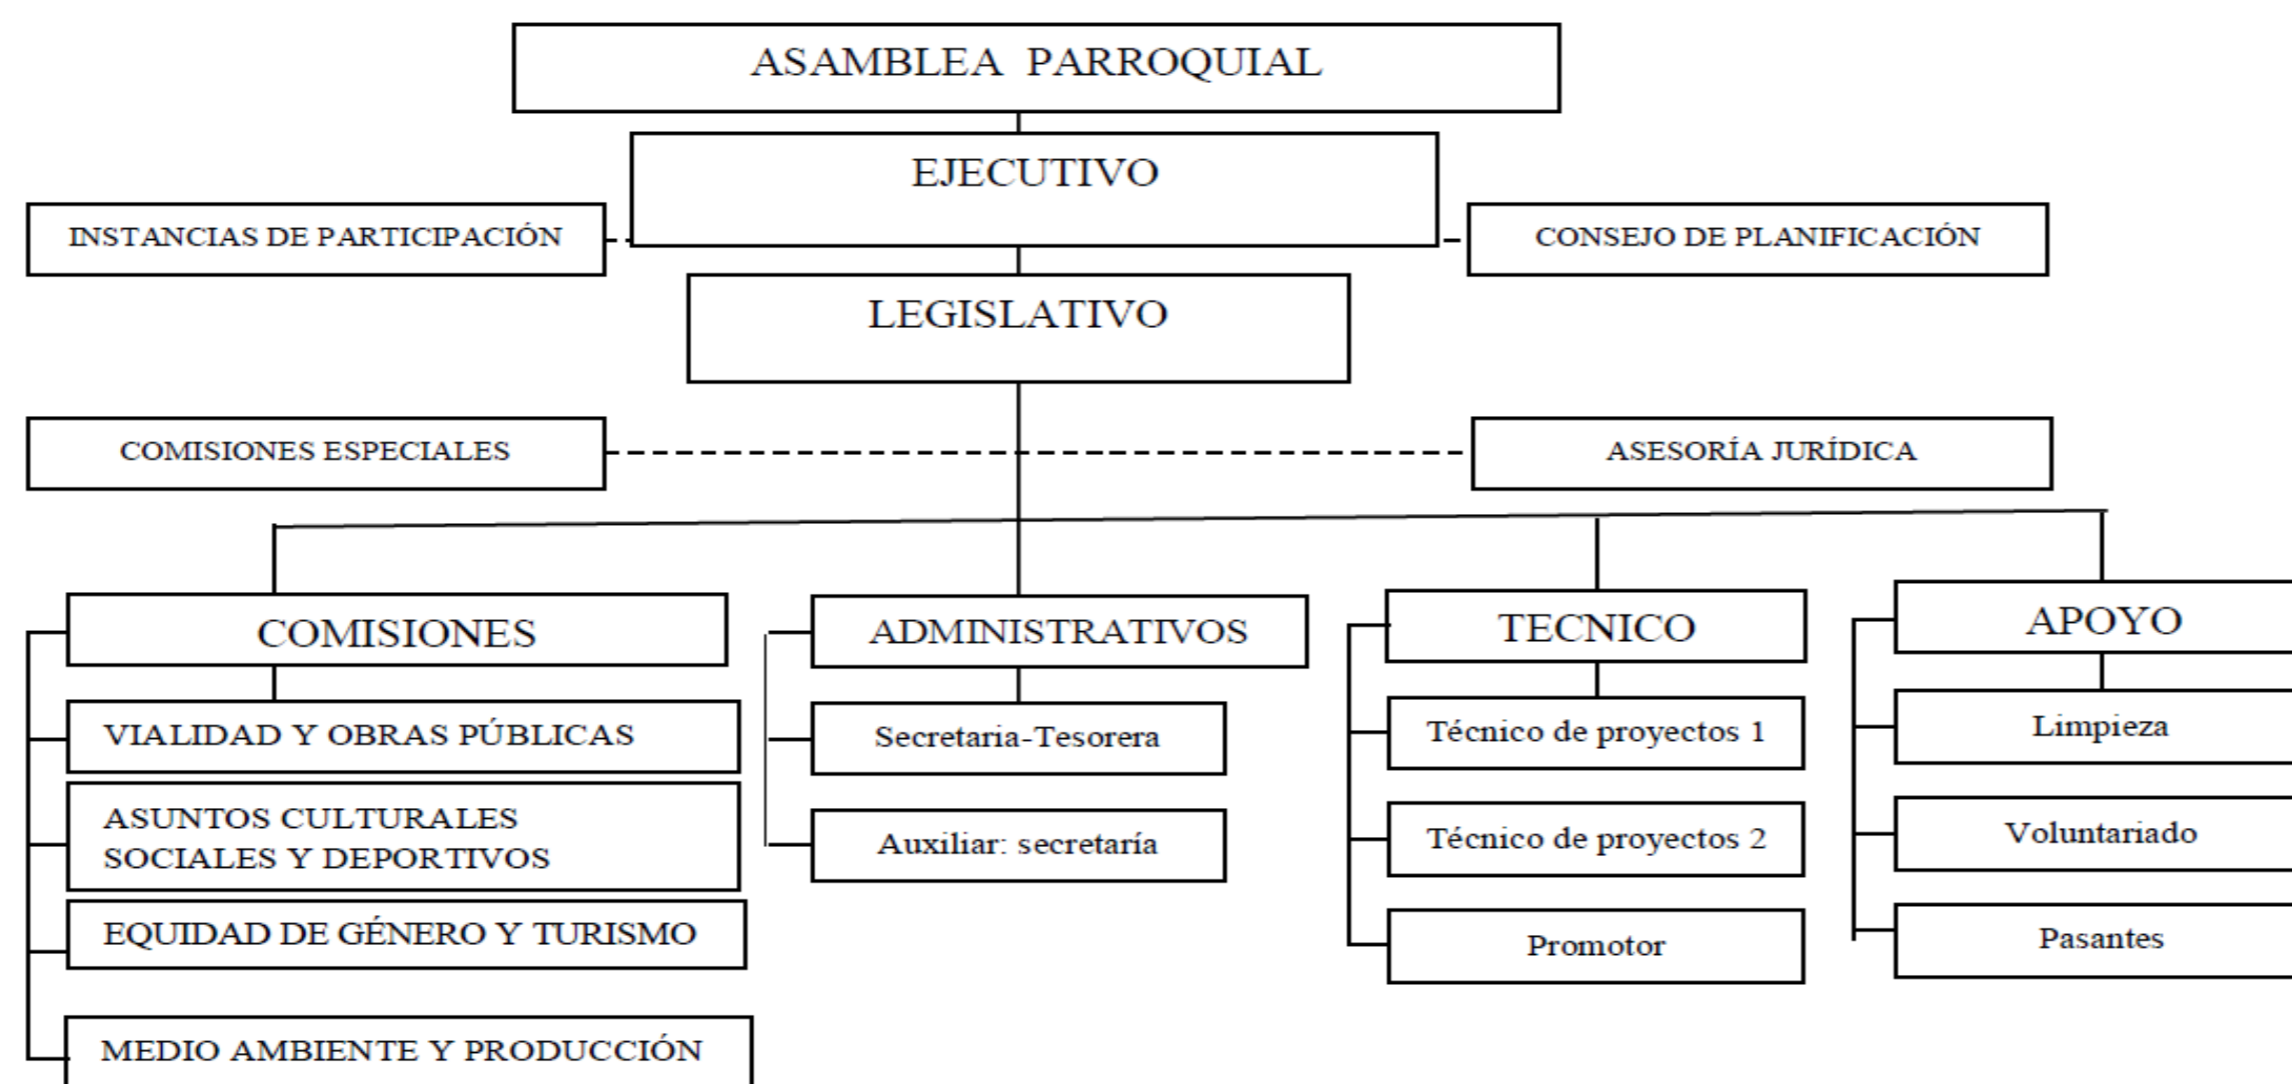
ASAMBLEA PARROQUIAL

EJECUTIVO

INSTANCIAS DE PARTICIPACIÓN

CONSEJO DE PLANIFICACIÓN

LEGISLATIVO

COMISIONES ESPECIALES

ASESORÍA JURÍDICA

COMISIONES

VIALIDAD Y OBRAS PÚBLICAS

ASUNTOS CULTURALES SOCIALES Y DEPORTIVOS

EQUIDAD DE GÉNERO Y TURISMO

MEDIO AMBIENTE Y PRODUCCIÓN

ADMINISTRATIVOS

Secretaria-Tesorera

Auxiliar: secretaría

TECNICO

Técnico de proyectos 1

Técnico de proyectos 2

Promotor

APOYO

Limpieza

Voluntariado

Pasantes